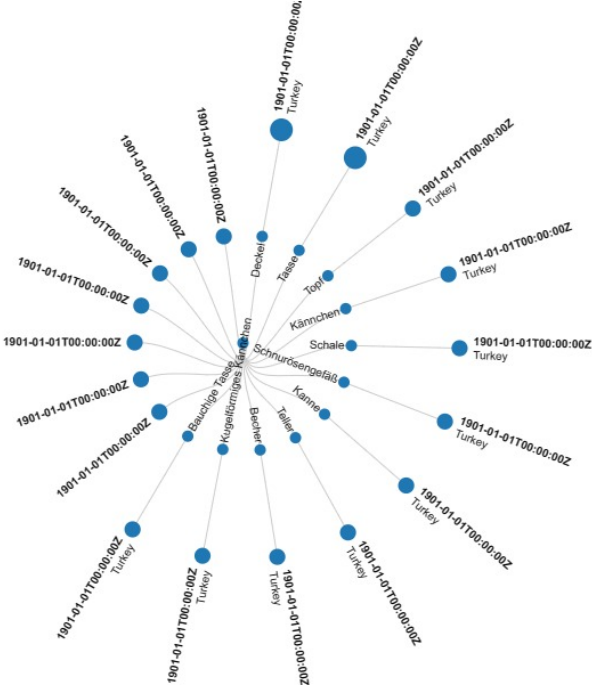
1901-01-01T00:00:00Z
Turkey
1901-01-01T00:00:00Z
Turkey
1901-01-01T00:00:00Z
1901-01-01T00:00:00Z
Turkey
1901-01-01T00:00:00Z
1901-01-01T00:00:00Z
Turkey
1901-01-01T00:00:00Z
1901-01-01T00:00:00Z
Turkey
1901-01-01T00:00:00Z
1901-01-01T00:00:00Z
Turkey
1901-01-01T00:00:00Z
1901-01-01T00:00:00Z
Turkey
1901-01-01T00:00:00Z
1901-01-01T00:00:00Z
Turkey
1901-01-01T00:00:00Z
Turkey
1901-01-01T00:00:00Z
Turkey
1901-01-01T00:00:00Z
Turkey
1901-01-01T00:00:00Z
Turkey
Deckel
Tasse
Topf
Kännchen
Schale
Schnurösengefäß
Kanne
Teller
Becher
Kugelförmiges Kännchen
Bauchige Tasse